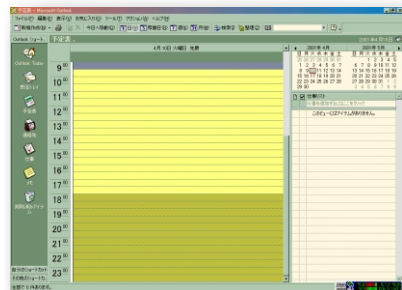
予定表 - Microsoft Outlook

ファイル(F) 編集(E) 表示(V) お気に入り(O) ツール(T) アクション(A) ヘルプ(H)

新規作成(N) 今日へ移動(O) 1日(1) 稼働日(R) 7日(7) 月(M) 検索(I) 整理(Z)

Outlook ショートカット 予定表

Outlook Today

受信トレイ

予定表

連絡先

仕事

メモ

削除済みアイテム

4月 10日 (火曜日) 先勝

$9^{00}$
$10^{00}$
$11^{00}$
$12^{00}$
$13^{00}$
$14^{00}$
$15^{00}$
$16^{00}$
$17^{00}$
$18^{00}$
$19^{00}$
$20^{00}$
$21^{00}$
$22^{00}$
$23^{00}$

2001年 4月
日 月 火 水 木 金 土
1 2 3 4 5 6 7
8 9 10 11 12 13 14
15 16 17 18 19 20 21
22 23 24 25 26 27 28
29 30

2001年 5月
日 月 火 水 木 金 土
1 2 3 4 5
6 7 8 9 10 11 12
13 14 15 16 17 18 19
20 21 22 23 24 25 26
27 28 29 30 31

仕事リスト

ここをクリックすると仕事を作成します

このビューに表示するアイテムはありません。

マイ ショートカット

その他のショートカット

0 個のアイテム